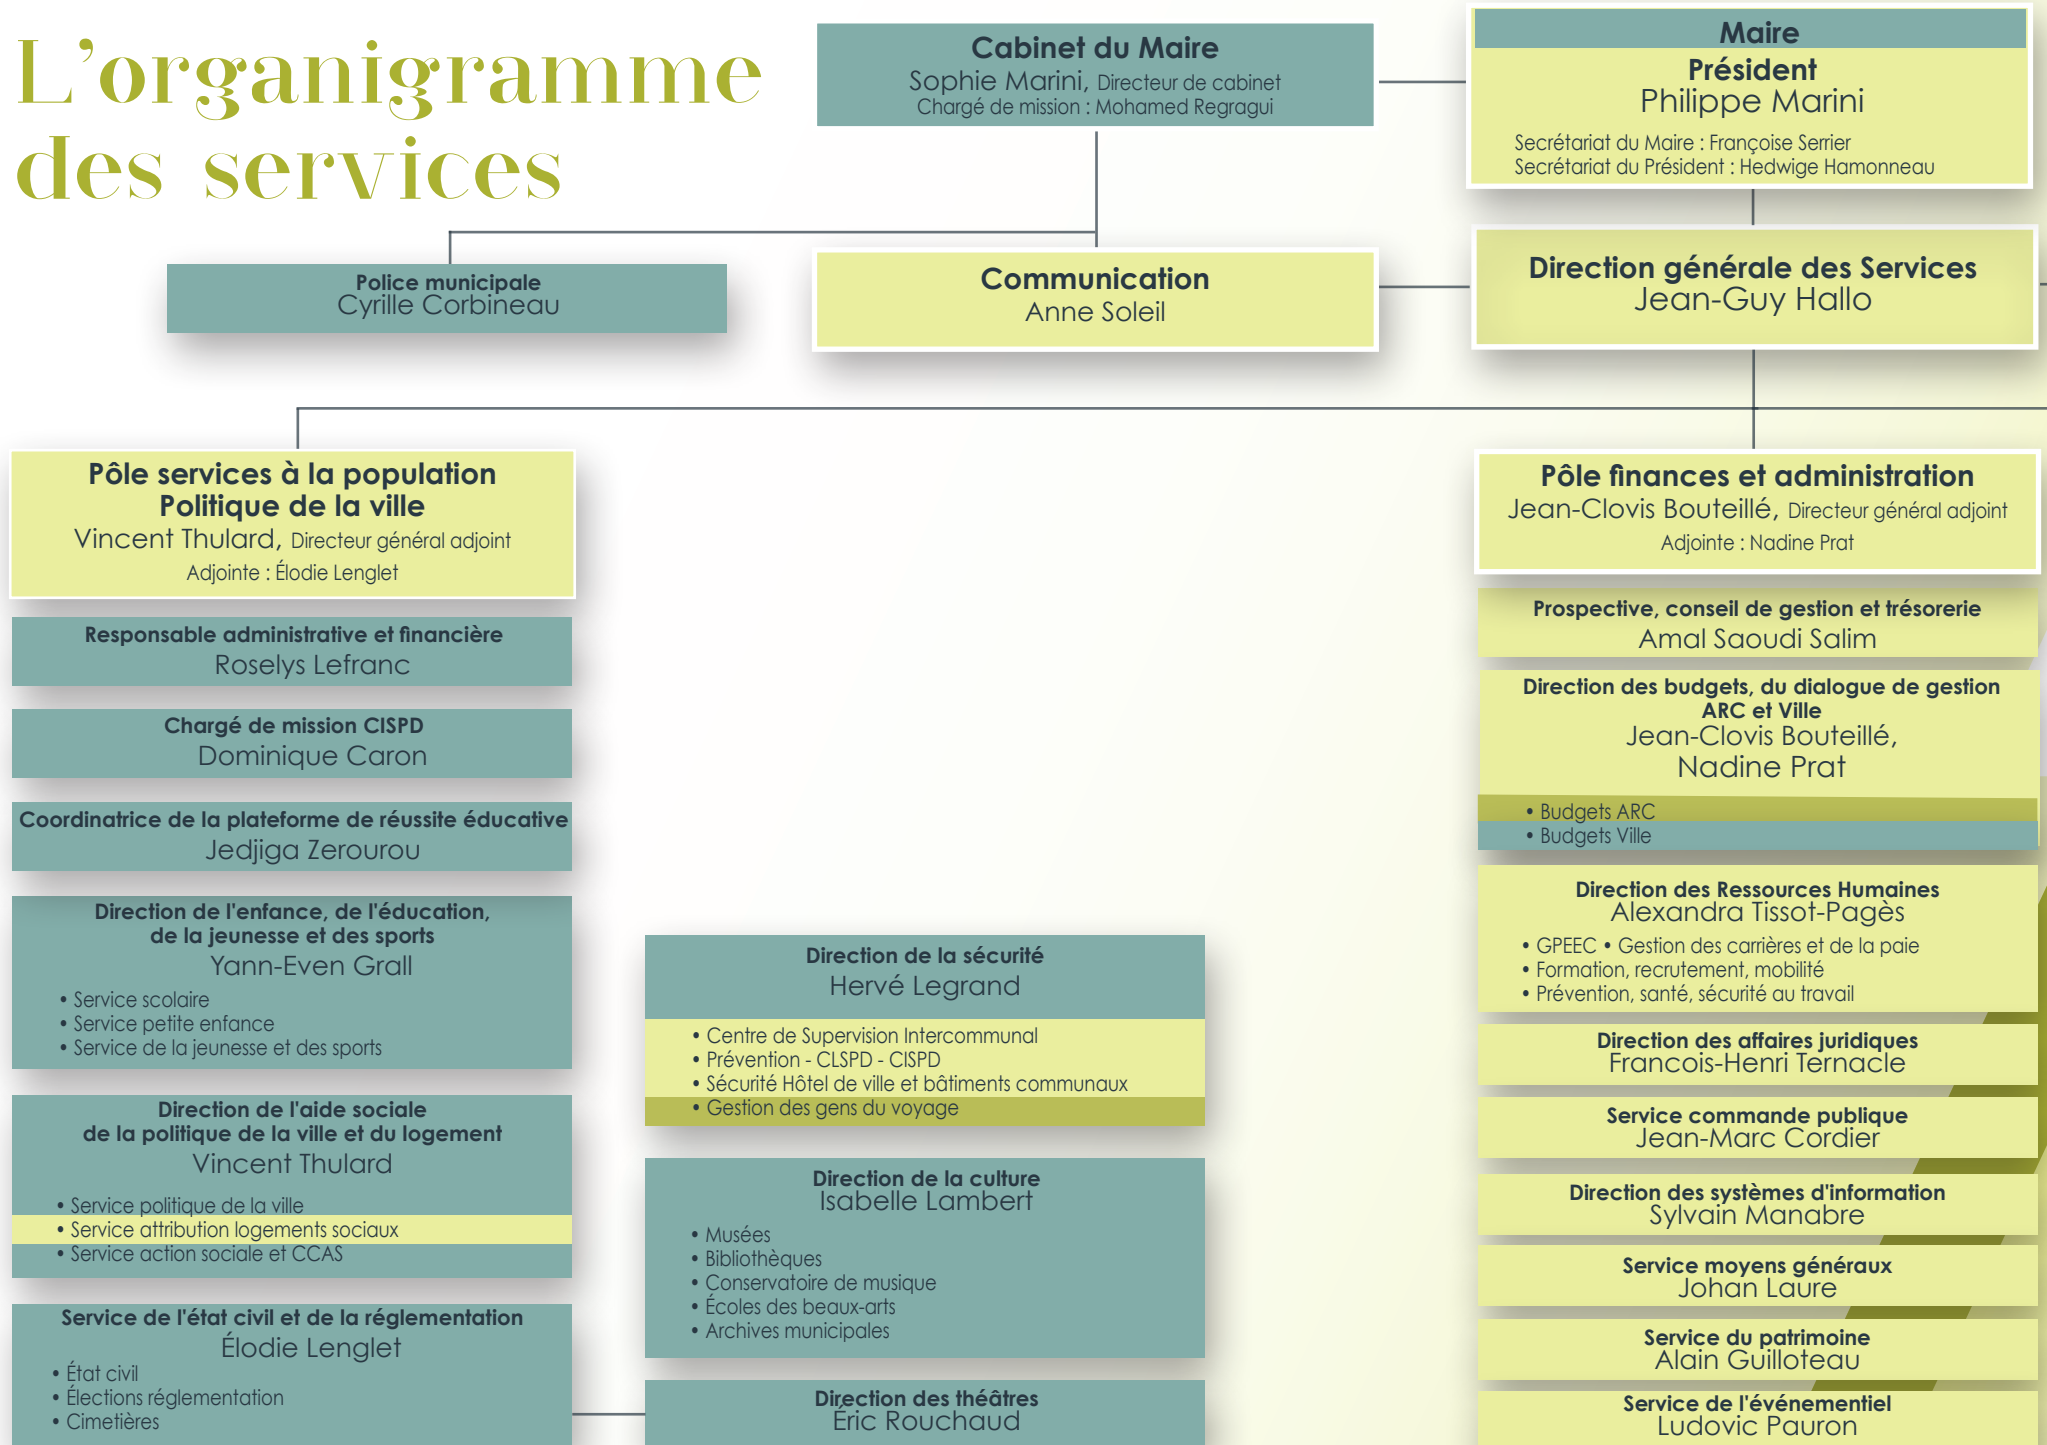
L'organigramme des services

Cabinet du Maire
Sophie Marini, Directeur de cabinet
Chargé de mission : Mohamed Regragui

Maire
Président
Philippe Marini
Secrétariat du Maire : Françoise Serrier
Secrétariat du Président : Hedwige Hamonneau

Police municipale
Cyrille Corbineau

Communication
Anne Soleil

Direction générale des Services
Jean-Guy Hallo

Pôle services à la population
Politique de la ville
Vincent Thulard, Directeur général adjoint
Adjointe : Élodie Lenglet

Responsable administrative et financière
Roselys Lefranc

Chargé de mission CISPD
Dominique Caron

Coordinatrice de la plateforme de réussite éducative
Jedjiga Zerourou

Direction de l'enfance, de l'éducation, de la jeunesse et des sports
Yann-Even Grall
• Service scolaire
• Service petite enfance
• Service de la jeunesse et des sports

Direction de l'aide sociale de la politique de la ville et du logement
Vincent Thulard
• Service politique de la ville
• Service attribution logements sociaux
• Service action sociale et CCAS

Service de l'état civil et de la réglementation
Élodie Lenglet
• État civil
• Élections réglementation
• Cimetières

Direction de la sécurité
Hervé Legrand
• Centre de Supervision Intercommunal
• Prévention - CLSPD - CISPD
• Sécurité Hôtel de ville et bâtiments communaux
• Gestion des gens du voyage

Direction de la culture
Isabelle Lambert
• Musées
• Bibliothèques
• Conservatoire de musique
• Écoles des beaux-arts
• Archives municipales

Direction des théâtres
Éric Rouchaud

Pôle finances et administration
Jean-Clovis Bouteillé, Directeur général adjoint
Adjointe : Nadine Prat

Prospective, conseil de gestion et trésorerie
Amal Saoudi Salim

Direction des budgets, du dialogue de gestion ARC et Ville
Jean-Clovis Bouteillé, Nadine Prat
• Budgets ARC
• Budgets Ville

Direction des Ressources Humaines
Alexandra Tissot-Pagès
• GPEEC • Gestion des carrières et de la paie
• Formation, recrutement, mobilité
• Prévention, santé, sécurité au travail

Direction des affaires juridiques
Francois-Henri Ternacle

Service commande publique
Jean-Marc Cordier

Direction des systèmes d'information
Sylvain Manabre

Service moyens généraux
Johan Laure

Service du patrimoine
Alain Guilloteau

Service de l'événementiel
Ludovic Pauron